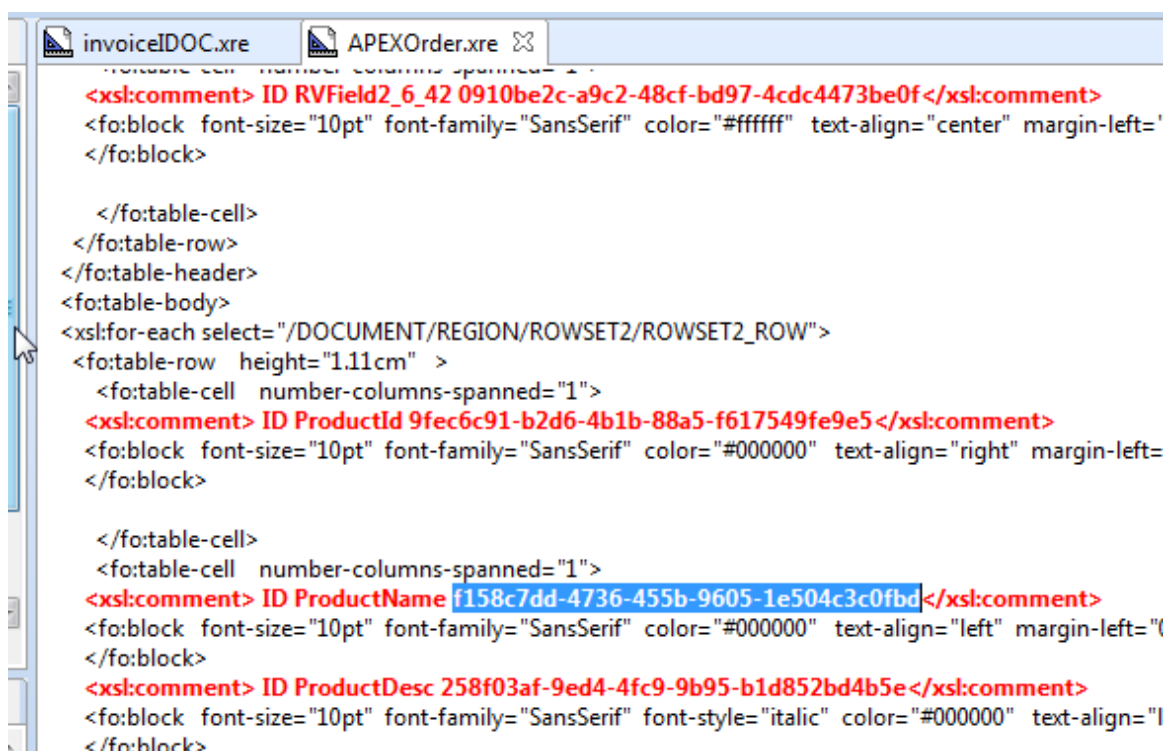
invoiceIDOC.xre APEXOrder.xre

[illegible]
<xsl:comment> ID RVField2_6_42 0910be2c-a9c2-48cf-bd97-4cdc4473be0f</xsl:comment>
<fo:block font-size="10pt" font-family="SansSerif" color="#ffffff" text-align="center" margin-left='
</fo:block>

</fo:table-cell>
</fo:table-row>
</fo:table-header>
<fo:table-body>
<xsl:for-each select="/DOCUMENT/REGION/ROWSET2/ROWSET2_ROW">
<fo:table-row height="1.11cm" >
<fo:table-cell number-columns-spanned="1">
<xsl:comment> ID ProductId 9fec6c91-b2d6-4b1b-88a5-f617549fe9e5</xsl:comment>
<fo:block font-size="10pt" font-family="SansSerif" color="#000000" text-align="right" margin-left=
</fo:block>

</fo:table-cell>
<fo:table-cell number-columns-spanned="1">
<xsl:comment> ID ProductName f158c7dd-4736-455b-9605-1e504c3c0fbd</xsl:comment>
<fo:block font-size="10pt" font-family="SansSerif" color="#000000" text-align="left" margin-left="
</fo:block>
<xsl:comment> ID ProductDesc 258f03af-9ed4-4fc9-9b95-b1d852bd4b5e</xsl:comment>
<fo:block font-size="10pt" font-family="SansSerif" font-style="italic" color="#000000" text-align="
</fo:block>